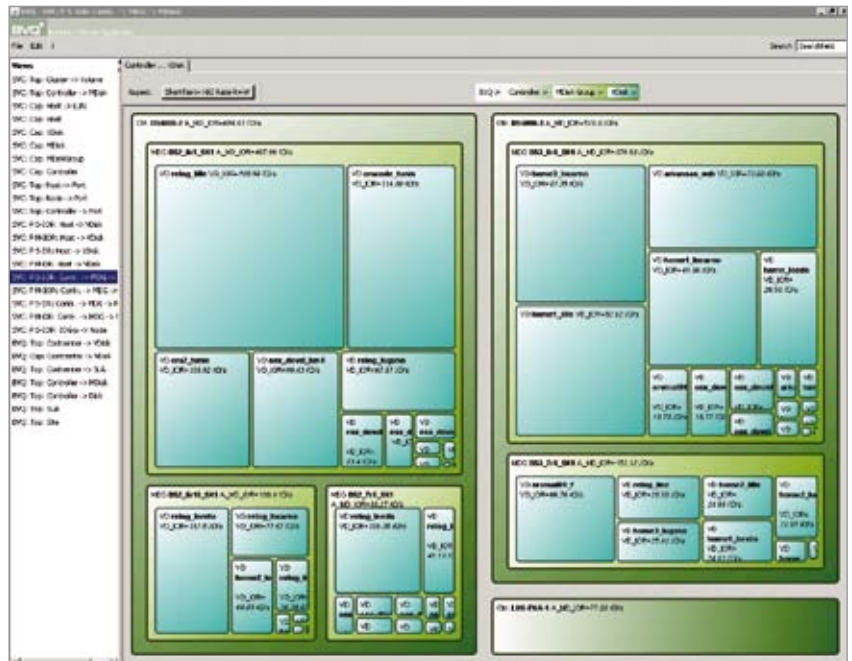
File Edit ?

Search

Views

SVC Top: Cluster -> Volume
SVC Top: Controller -> MDisk
SVC Cap: Mdisk -> LUN
SVC Cap: Mdisk
SVC Cap: VDisk
SVC Cap: MDisk
SVC Cap: MDiskGroup
SVC Cap: Controller
SVC Top: Node -> Port
SVC Top: Node -> Port
SVC Top: Controller -> Port
SVC PI IO/s: Host -> VDisk
SVC PI RESP: Host -> VDisk
SVC PI IO/s: Host -> VDisk
SVC PI RESP: Host -> VDisk
SVC PI IO/s: Contr. -> MDG ->
SVC PI RESP: Contr. -> MDG ->
SVC PI IO/s: Contr. -> MDG -> V
SVC PI RESP: Contr. -> MDG -> V
SVC PI IO/s: IOGrp -> Node
SVC Top: Controller -> VDisk
SVC Caps: Controller -> Vdisk
SVC Top: Customer -> SA
SVC Top: Controller -> MDisk
SVC Top: Controller -> Disk
SVC Top: Suit
SVC Top: Site

Controller ... VDisk

Aspect: ShortName-MG Rate+Hst

BIQ > Controller > MDisk Group > VDisk

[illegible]

MDG DS2_Bri_Q01 A_MD_IOPs=407.90 IO/s

VD reling_tile VD_IOPs=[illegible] IO/s
VD oracode_funds VD_IOPs=114.00 IO/s
VD ora2_tamo VD_IOPs=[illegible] IO/s
VD ora_dived_tab0 VD_IOPs=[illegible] IO/s
VD reling_logons VD_IOPs=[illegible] IO/s

MDG DS2_Bri0_Q01 A_MD_IOPs=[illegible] IO/s
VD reling_lonits VD_IOPs=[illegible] IO/s
VD reling_locarno VD_IOPs=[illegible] IO/s

MDG DS2_Fr1_Q01 A_MD_IOPs=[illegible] IO/s
VD reling_locits VD_IOPs=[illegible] IO/s

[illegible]

MDG DS2_B-0_Q01 A_MD_IOPs=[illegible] IO/s
VD tamo3_locarno VD_IOPs=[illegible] IO/s
VD arcanaes_web VD_IOPs=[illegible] IO/s
VD tamo1_locarno VD_IOPs=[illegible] IO/s
VD tamo1_tile VD_IOPs=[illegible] IO/s
VD tamo_louis VD_IOPs=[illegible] IO/s

MDG DS2_D-0_Q01 A_MD_IOPs=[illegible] IO/s
VD arcmail01_1 VD_IOPs=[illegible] IO/s
VD reling_tmr VD_IOPs=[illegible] IO/s
VD tamo2_tile VD_IOPs=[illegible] IO/s
VD tamo3_logons VD_IOPs=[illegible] IO/s
VD tamo1_locarto VD_IOPs=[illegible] IO/s

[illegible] A_MD_IOPs=77.22 IO/s